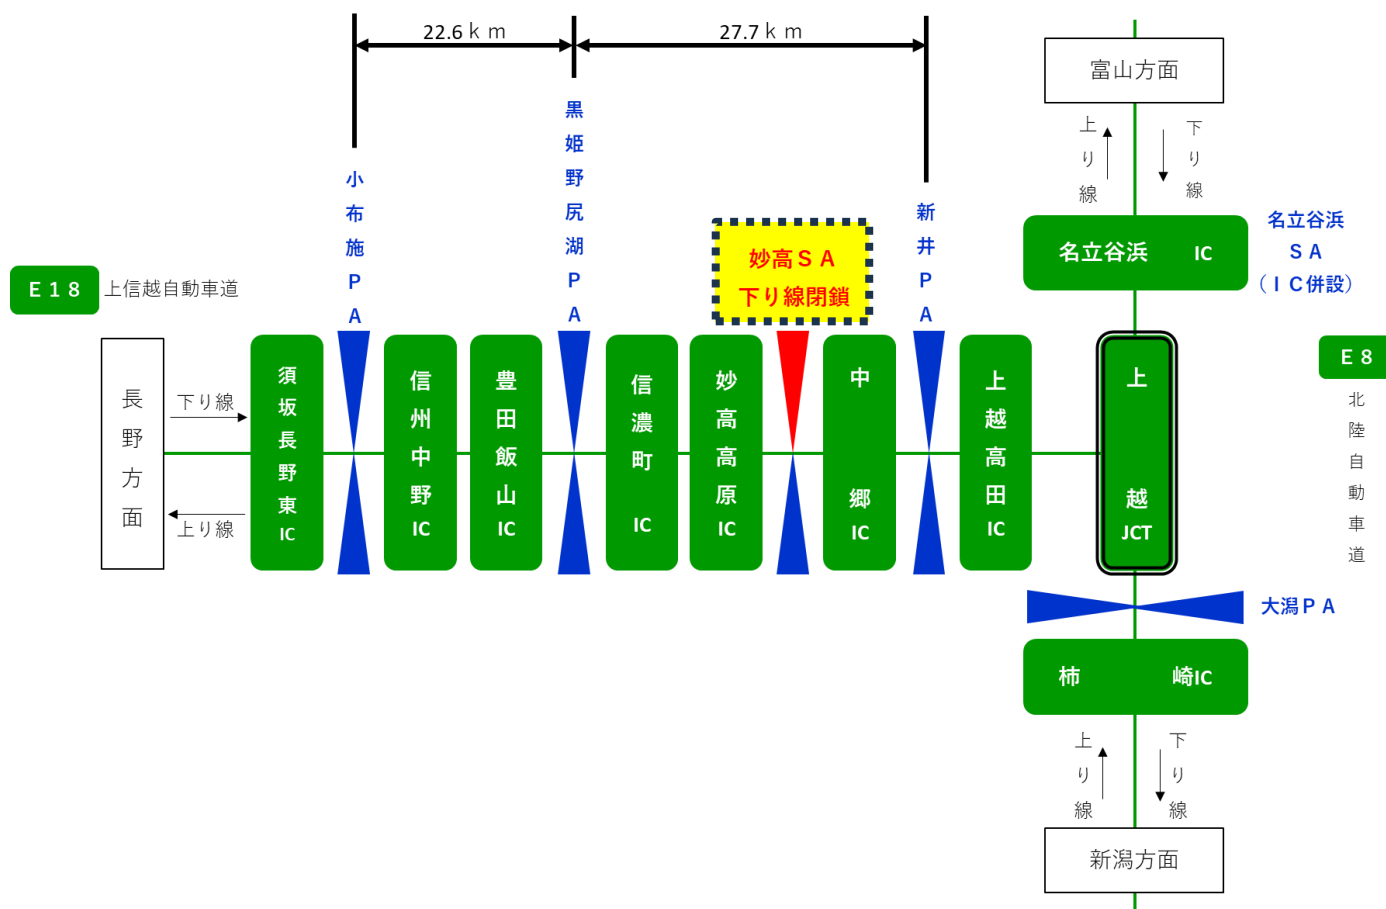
22.6ｋｍ

27.7ｋｍ

富山方面

上り線

下り線

名立谷浜　IC

名立谷浜ＳＡ（ＩＣ併設）

Ｅ１８ 上信越自動車道

小布施ＰＡ

黒姫野尻湖ＰＡ

妙高ＳＡ
下り線閉鎖

新井ＰＡ

Ｅ８
北陸自動車道

長野方面

下り線

上り線

須坂長野東IC

信州中野IC

豊田飯山IC

信濃町IC

妙高高原IC

中郷IC

上越高田IC

上越JCT

大潟ＰＡ

柿崎IC

上り線

下り線

新潟方面